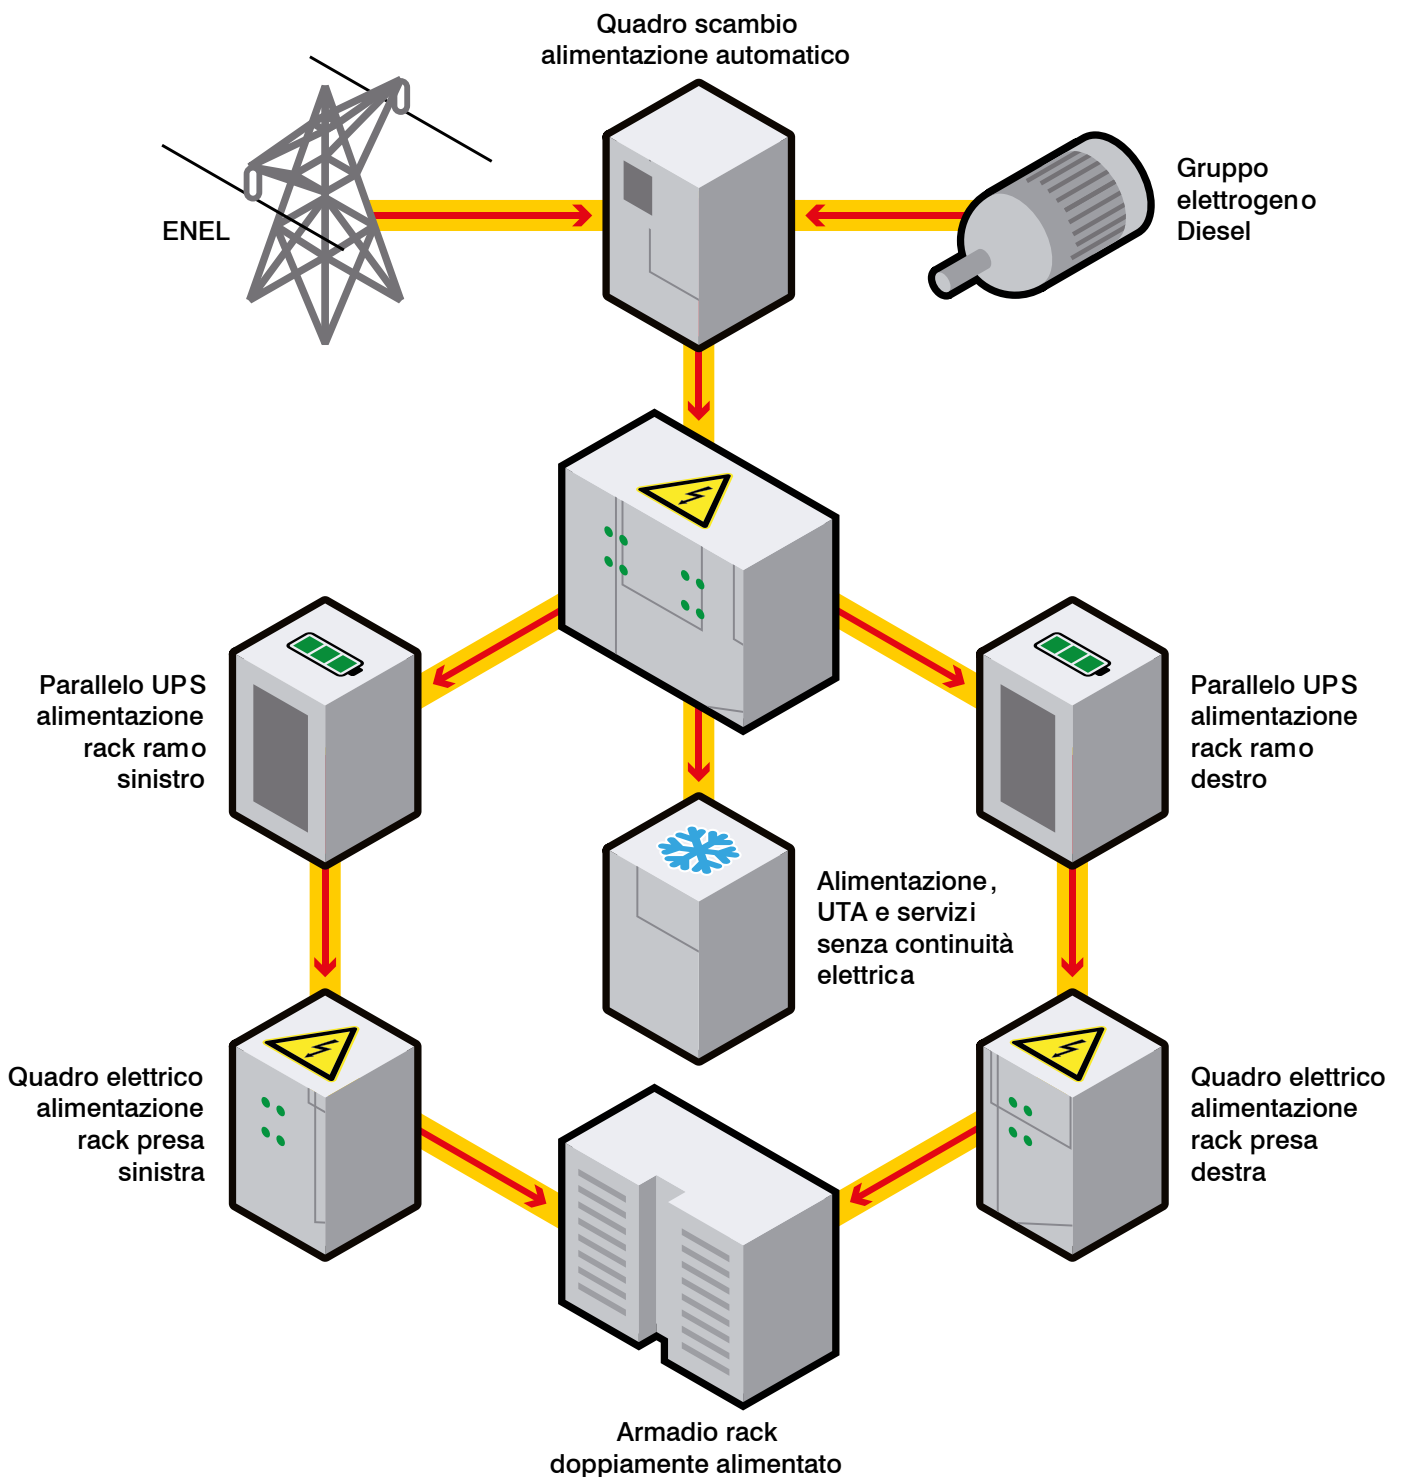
Quadro scambio alimentazione automatico

ENEL

Gruppo elettrogeno Diesel

Parallelo UPS alimentazione rack ramo sinistro

Parallelo UPS alimentazione rack ramo destro

Alimentazione, UTA e servizi senza continuità elettrica

Quadro elettrico alimentazione rack presa sinistra

Quadro elettrico alimentazione rack presa destra

Armadio rack doppiamente alimentato